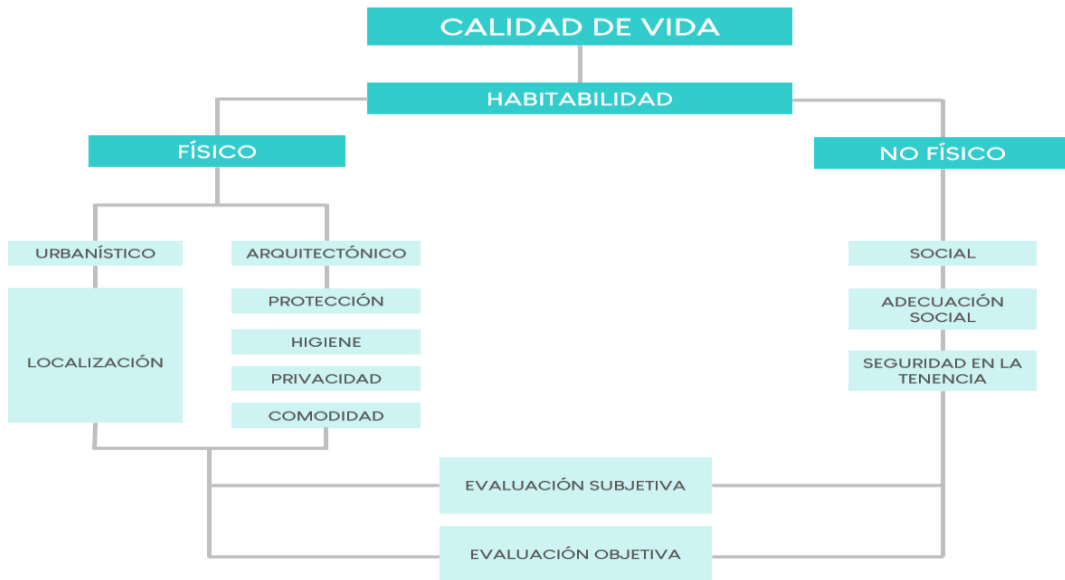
CALIDAD DE VIDA

HABITABILIDAD

FÍSICO

NO FÍSICO

URBANÍSTICO

ARQUITECTÓNICO

LOCALIZACIÓN

PROTECCIÓN

HIGIENE

PRIVACIDAD

COMODIDAD

SOCIAL

ADECUACIÓN SOCIAL

SEGURIDAD EN LA TENENCIA

EVALUACIÓN SUBJETIVA

EVALUACIÓN OBJETIVA